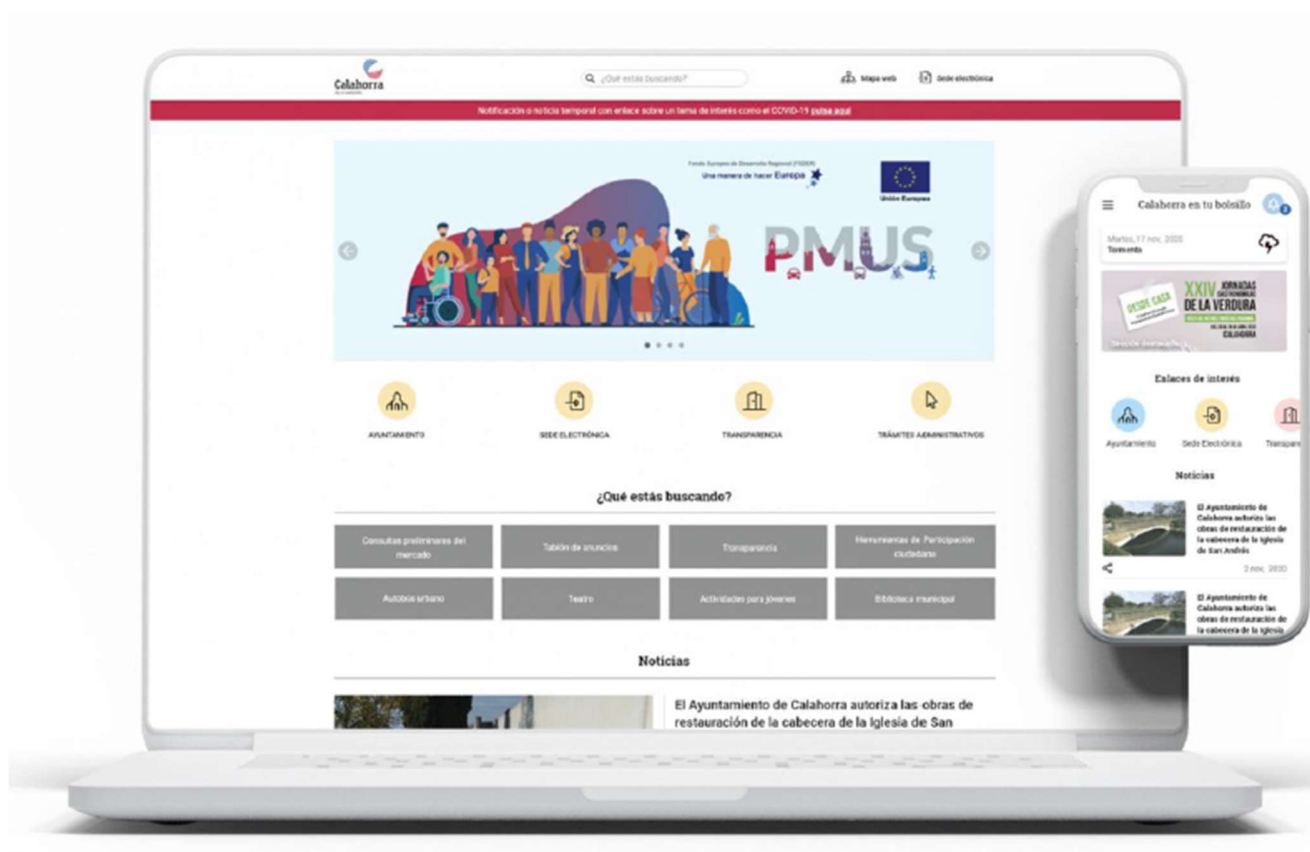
Calahorra

¿Qué estás buscando?

Mapa web

Sede electrónica

Notificación o noticia temporal con enlace sobre un tema de interés como el COVID-19 pulsa aquí

Fondo Europeo de Desarrollo Regional (FEDER)
Una manera de hacer Europa

Unión Europea

PMUS

AYUNTAMIENTO

SEDE ELECTRÓNICA

TRANSPARENCIA

TRÁMITES ADMINISTRATIVOS

¿Qué estás buscando?

| Consultas preliminares del mercado | Tablón de anuncios | Transparencia | Herramientas de Participación ciudadana |
|---|---|---|---|
| Autobús urbano | Teatro | Actividades para jóvenes | Biblioteca municipal |

Noticias

El Ayuntamiento de Calahorra autoriza las obras de restauración de la cabecera de la Iglesia de San

Calahorra en tu bolsillo

Martes, 17 nov, 2020
Tormenta

XXIV JORNADAS DE LA VERDURA
DESDE CASA
CALAHORRA

Enlaces de interés

Ayuntamiento

Sede Electrónica

Transpare

Noticias

El Ayuntamiento de Calahorra autoriza las obras de restauración de la cabecera de la Iglesia de San Andrés

2 nov, 2020

El Ayuntamiento de Calahorra autoriza las obras de restauración de la cabecera de la Iglesia